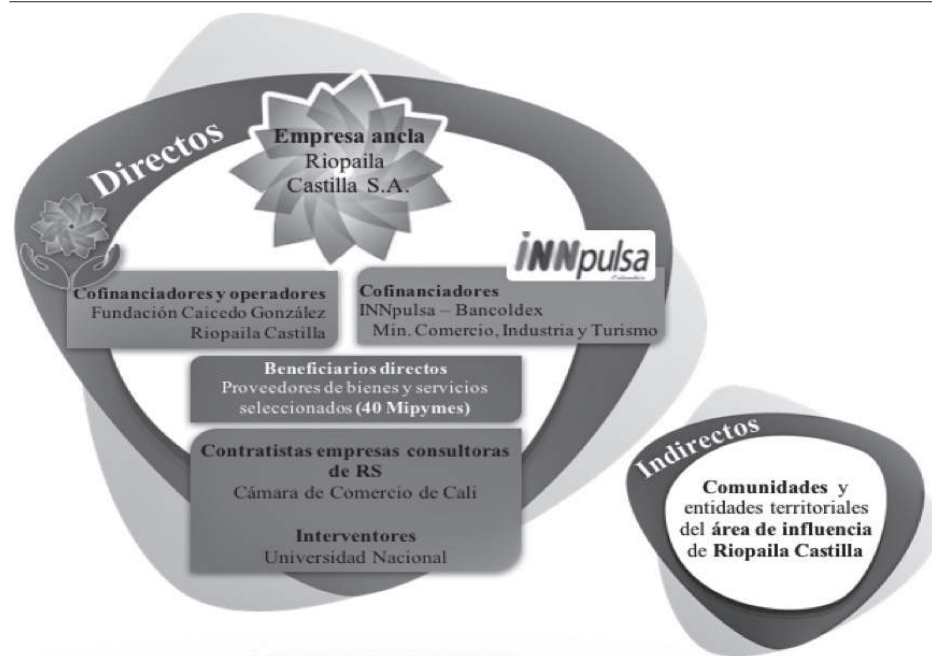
Directos

Empresa ancla
Riopaila
Castilla S.A.

INNpulsa

Cofinanciadores y operadores
Fundación Caicedo González
Riopaila Castilla

Cofinanciadores
INNpulsa – Bancoldex
Min. Comercio, Industria y Turismo

Beneficiarios directos
Proveedores de bienes y servicios seleccionados (40 Mipymes)

Contratistas empresas consultoras de RS
Cámara de Comercio de Cali

Interventores
Universidad Nacional

Indirectos

Comunidades y entidades territoriales del área de influencia de Riopaila Castilla